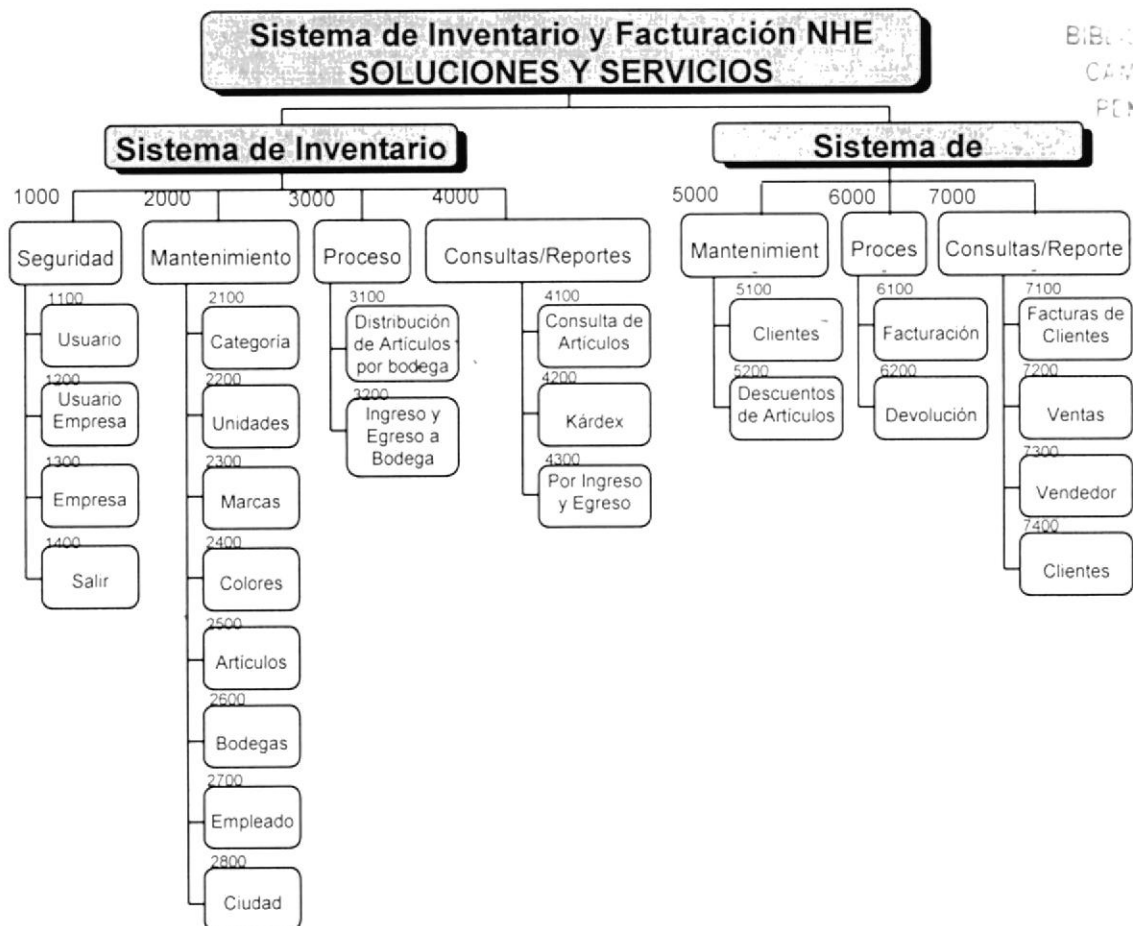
Sistema de Inventario y Facturación NHE SOLUCIONES Y SERVICIOS

BIBL
CAM
PEN

Sistema de Inventario

1000
Seguridad
1100
Usuario
1200
Usuario Empresa
1300
Empresa
1400
Salir

2000
Mantenimiento
2100
Categoría
2200
Unidades
2300
Marcas
2400
Colores
2500
Artículos
2600
Bodegas
2700
Empleado
2800
Ciudad

3000
Proceso
3100
Distribución de Artículos por bodega
3200
Ingreso y Egreso a Bodega

4000
Consultas/Reportes
4100
Consulta de Artículos
4200
Kárdex
4300
Por Ingreso y Egreso

Sistema de

5000
Mantenimient
5100
Clientes
5200
Descuentos de Artículos

6000
Proces
6100
Facturación
6200
Devolución

7000
Consultas/Reporte
7100
Facturas de Clientes
7200
Ventas
7300
Vendedor
7400
Clientes